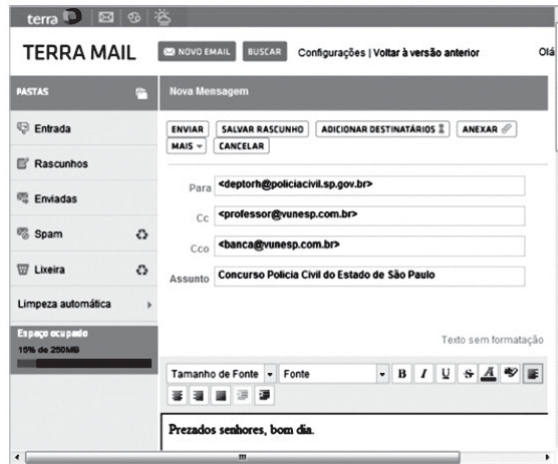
terra

TERRA MAIL NOVO EMAIL BUSCAR Configurações | Voltar à versão anterior Olá

PASTAS

Entrada

Rascunhos

Enviadas

Spam

Lixeira

Limpeza automática

Espaço ocupado
15% de 250MB

Nova Mensagem

ENVIAR SALVAR RASCUNHO ADICIONAR DESTINATÁRIOS ANEXAR MAIS CANCELAR

Para <deptorh@policiacivil.sp.gov.br>

Cc <professor@vunesp.com.br>

Cco <banca@vunesp.com.br>

Assunto Concurso Polícia Civil do Estado de São Paulo

Texto sem formatação

Tamanho de Fonte Fonte B I U S A

Prezados senhores, bom dia.